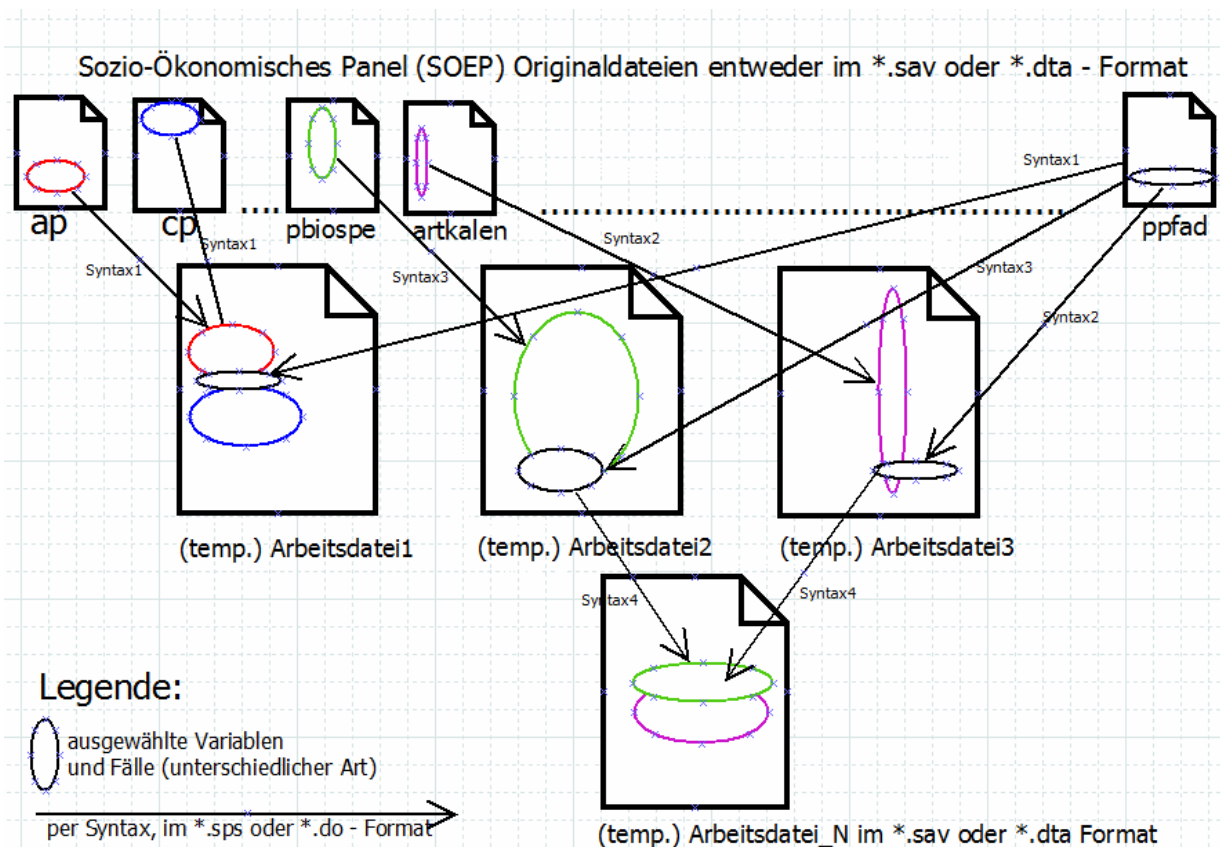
Sozio-Ökonomisches Panel (SOEP) Originaldateien entweder im *.sav oder *.dta - Format

ap

cp

....

pbiospe

artkalen

..........

ppfad

Syntax1

Syntax1

Syntax1

Syntax2

Syntax3

Syntax3

Syntax2

(temp.) Arbeitsdatei1

(temp.) Arbeitsdatei2

(temp.) Arbeitsdatei3

Syntax4

Syntax4

Legende:

ausgewählte Variablen und Fälle (unterschiedlicher Art)

per Syntax, im *.sps oder *.do - Format

(temp.) Arbeitsdatei_N im *.sav oder *.dta Format